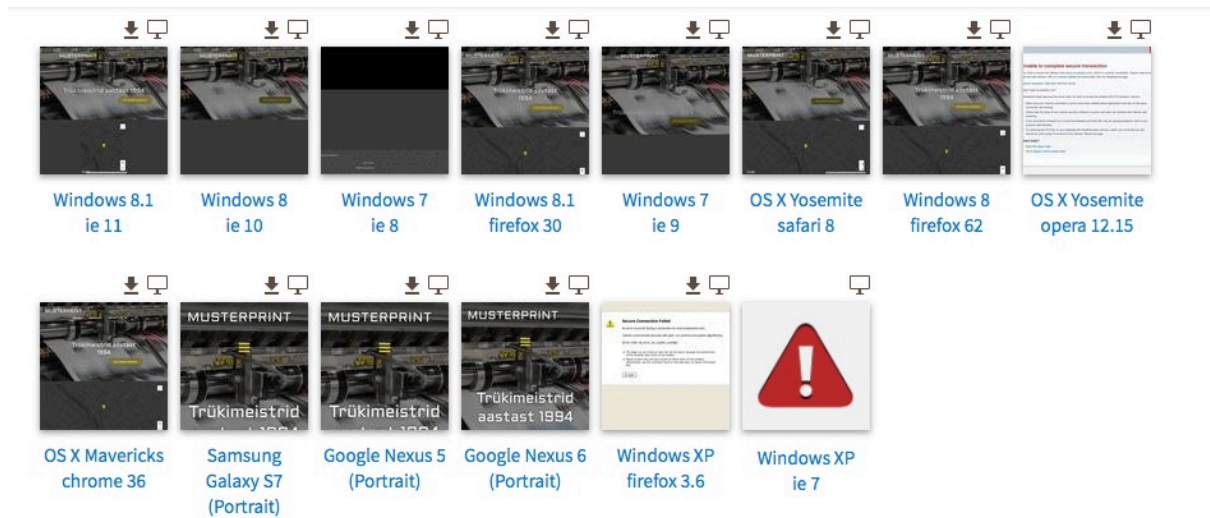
MUSTERPRINT
Trükimeistrid aastast 1994

Windows 8.1 ie 11

Windows 8 ie 10

Windows 7 ie 8

Trükimeistrid aastast 1994

Windows 8.1 firefox 30

Windows 7 ie 9

OS X Yosemite safari 8

Trükimeistrid aastast 1994

Windows 8 firefox 62

Unable to complete secure transaction

OS X Yosemite opera 12.15

Trükimeistrid aastast 1994

OS X Mavericks chrome 36

MUSTERPRINT
Trükimeistrid
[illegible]

Samsung Galaxy S7 (Portrait)

MUSTERPRINT
Trükimeistrid
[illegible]

Google Nexus 5 (Portrait)

MUSTERPRINT
Trükimeistrid aastast 1994

Google Nexus 6 (Portrait)

Secure Connection Failed

Windows XP firefox 3.6

Windows XP ie 7